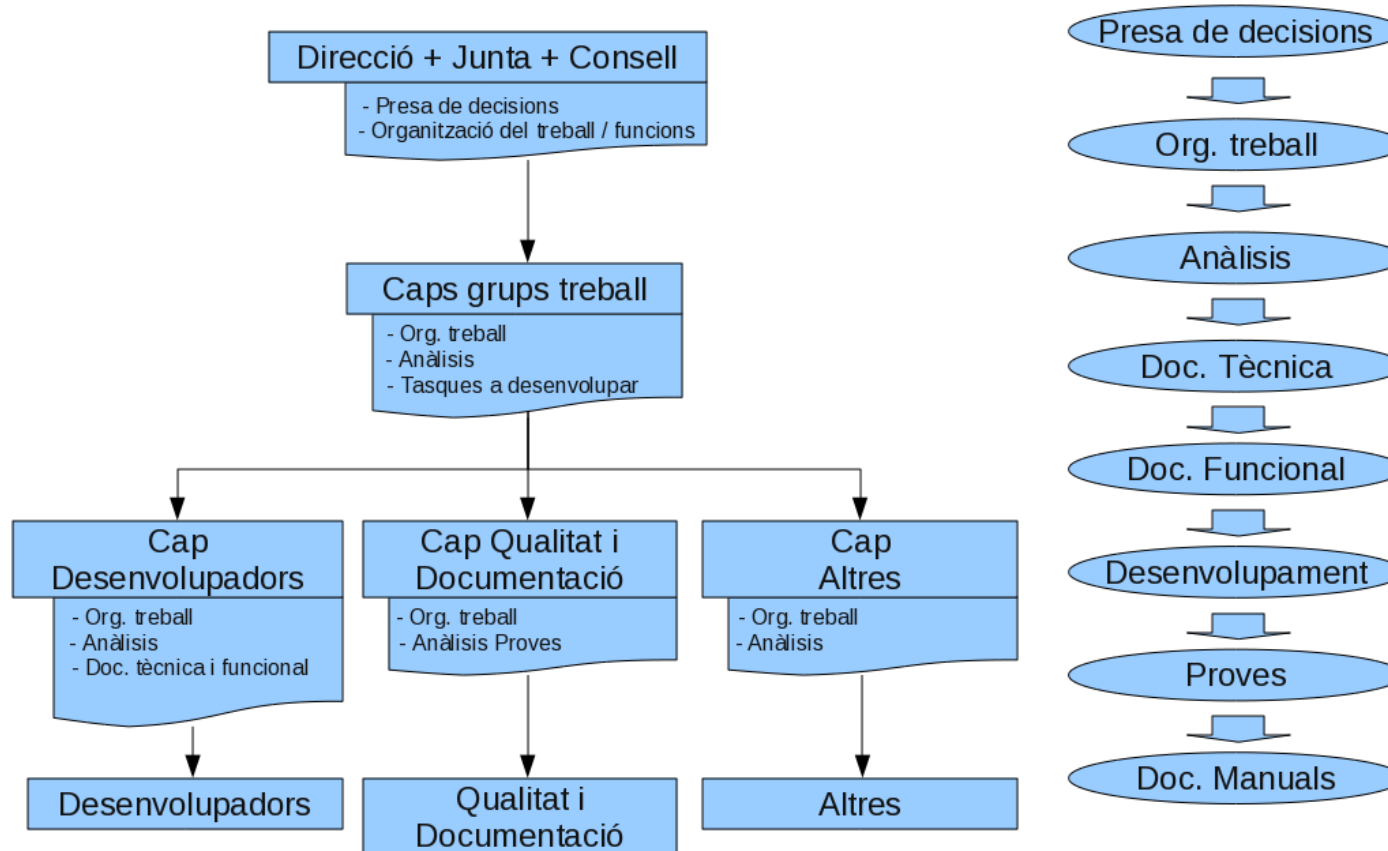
Direcció + Junta + Consell

- Presa de decisions
- Organització del treball / funcions

Caps grups treball

- Org. treball
- Anàlisis
- Tasques a desenvolupar

Cap Desenvolupadors

- Org. treball
- Anàlisis
- Doc. tècnica i funcional

Cap Qualitat i Documentació

- Org. treball
- Anàlisis Proves

Cap Altres

- Org. treball
- Anàlisis

Desenvolupadors

Qualitat i Documentació

Altres

Presa de decisions

Org. treball

Anàlisis

Doc. Tècnica

Doc. Funcional

Desenvolupament

Proves

Doc. Manuals